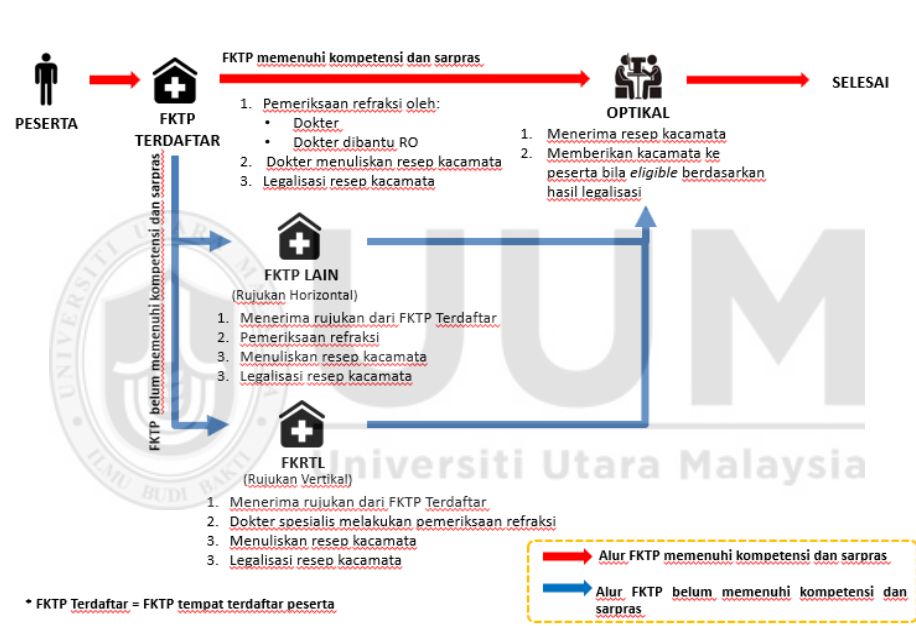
PESERTA

FKTP TERDAFTAR

FKTP memenuhi kompetensi dan sarpras

OPTIKAL

SELESAI

1. Pemeriksaan refraksi oleh:
• Dokter
• Dokter dibantu RO
2. Dokter menuliskan resep kacamata
3. Legalisasi resep kacamata

1. Menerima resep kacamata
2. Memberikan kacamata ke peserta bila *eligible* berdasarkan hasil legalisasi

FKTP belum memenuhi kompetensi dan sarpras

FKTP LAIN
(Rujukan Horizontal)

1. Menerima rujukan dari FKTP Terdaftar
2. Pemeriksaan refraksi
3. Menuliskan resep kacamata
4. Legalisasi resep kacamata

FKRTL
(Rujukan Vertikal)

1. Menerima rujukan dari FKTP Terdaftar
2. Dokter spesialis melakukan pemeriksaan refraksi
3. Menuliskan resep kacamata
3. Legalisasi resep kacamata

Universiti Utara Malaysia

UNIVERSITI UTARA MALAYSIA
BUDI BAHASA

Alur FKTP memenuhi kompetensi dan sarpras

Alur FKTP belum memenuhi kompetensi dan sarpras

* FKTP Terdaftar = FKTP tempat terdaftar peserta